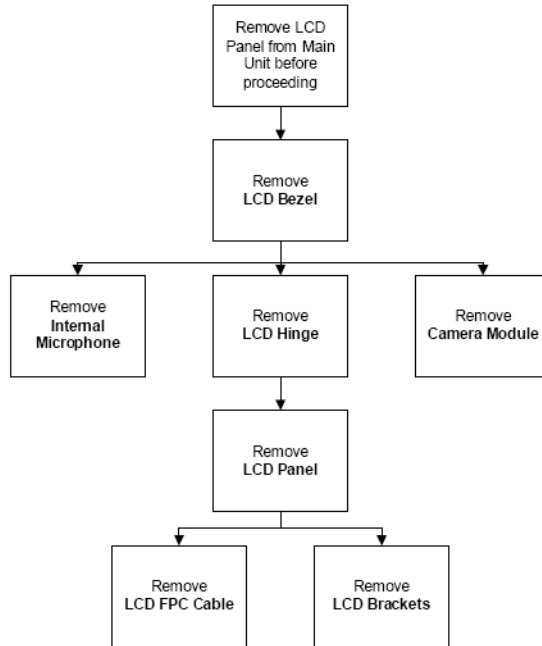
Remove LCD Panel from Main Unit before proceeding

Remove
**LCD Bezel**

Remove
**Internal Microphone**

Remove
**LCD Hinge**

Remove
**Camera Module**

Remove
**LCD Panel**

Remove
**LCD FPC Cable**

Remove
**LCD Brackets**